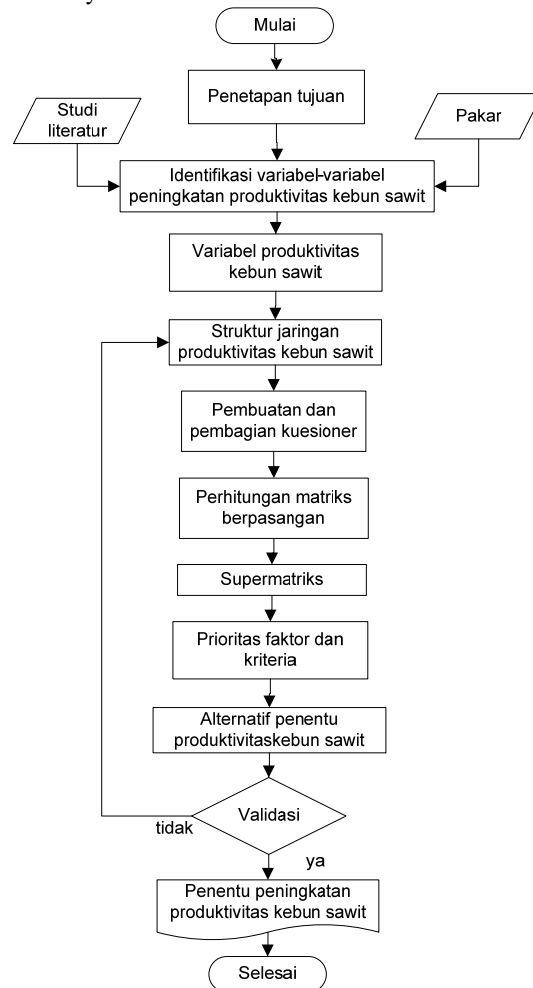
Mulai

Penetapan tujuan

Studi literatur

Pakar

Identifikasi variabel-variabel peningkatan produktivitas kebun sawit

Variabel produktivitas kebun sawit

Struktur jaringan produktivitas kebun sawit

Pembuatan dan pembagian kuesioner

Perhitungan matriks berpasangan

Supermatriks

Prioritas faktor dan kriteria

Alternatif penentu produktivitaskebun sawit

Validasi

tidak

ya

Penentu peningkatan produktivitas kebun sawit

Selesai